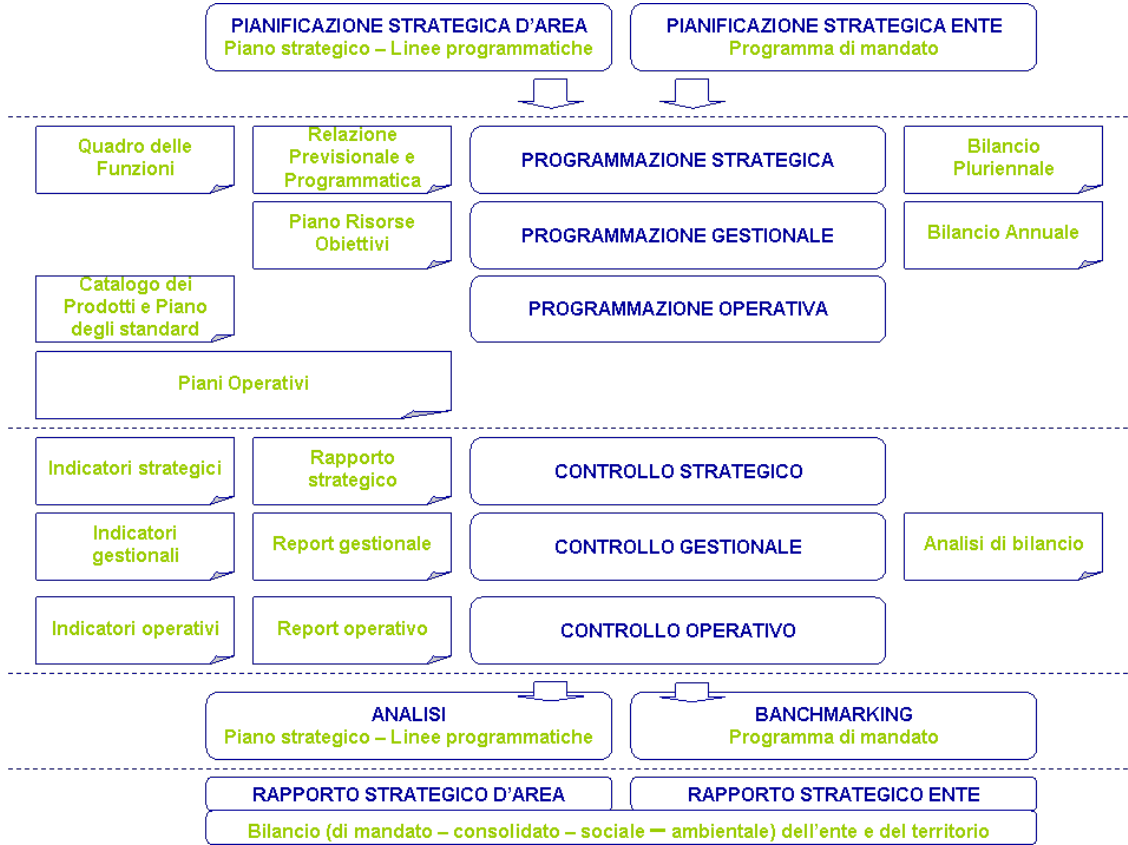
PIANIFICAZIONE STRATEGICA D'AREA
Piano strategico – Linee programmatiche

PIANIFICAZIONE STRATEGICA ENTE
Programma di mandato

Quadro delle Funzioni

Relazione Previsionale e Programmatica

PROGRAMMAZIONE STRATEGICA

Bilancio Pluriennale

Piano Risorse Obiettivi

PROGRAMMAZIONE GESTIONALE

Bilancio Annuale

Catalogo dei Prodotti e Piano degli standard

PROGRAMMAZIONE OPERATIVA

Piani Operativi

Indicatori strategici

Rapporto strategico

CONTROLLO STRATEGICO

Indicatori gestionali

Report gestionale

CONTROLLO GESTIONALE

Analisi di bilancio

Indicatori operativi

Report operativo

CONTROLLO OPERATIVO

ANALISI
Piano strategico – Linee programmatiche

BANCHMARKING
Programma di mandato

RAPPORTO STRATEGICO D'AREA

RAPPORTO STRATEGICO ENTE

Bilancio (di mandato – consolidato – sociale – ambientale) dell'ente e del territorio